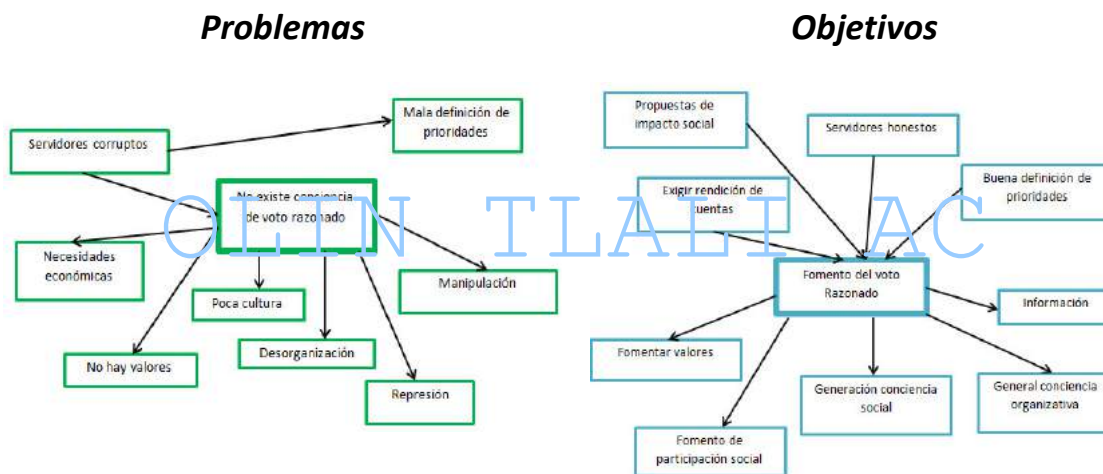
Problemas

Objetivos

Servidores corruptos

Mala definición de prioridades

No existe conciencia de voto razonado

Necesidades económicas

Poca cultura

Manipulación

No hay valores

Desorganización

Represión

OLIN TLALI AC

Propuestas de impacto social

Servidores honestos

Exigir rendición de cuentas

Buena definición de prioridades

Fomento del voto Razonado

Información

Fomentar valores

Generación conciencia social

General conciencia organizativa

Fomento de participación social